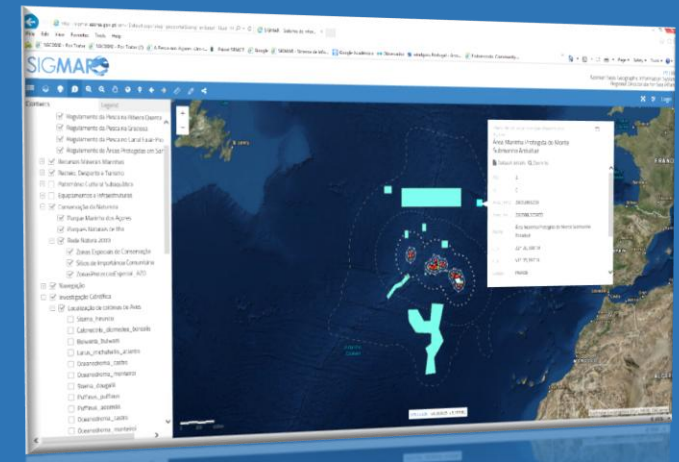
SIGMAR

File Edit View Favorites Tools Help

Conteúdos Legenda

Regulamento da Pesca em Mar Aberto
Regulamento da Pesca ao Grosseira
Regulamento da Pesca em Canal Faial-Pico
Regulamento das Áreas Protegidas em Sa
Recursos Minerais Marinhos
Recreio, Desporto e Turismo
Património Cultural Subaquático
Equipamentos e Infraestruturas
Conservação da Natureza
Parque Marinho dos Açores
Parques Naturais de Ilha
Rede Natura 2000
Zonas Especiais de Conservação
Sítios de Importância Comunitária
Zonas de Proteção Especial - ZPE
Navegação
Investigação Científica
Localização de colónias de Aves
Sterna_hirundo
Calonectris_diomedea_borealis
Bulweria_bulwerii
Larus_michahellis_atlantis
Oceanodroma_castro
Sterna_dougallii
Puffinus_puffinus
Puffinus_assimilis
Oceanodroma_castro
Oceanodroma_monteiroi

Área Marinha Protegida do Monte Submarino Antialtair